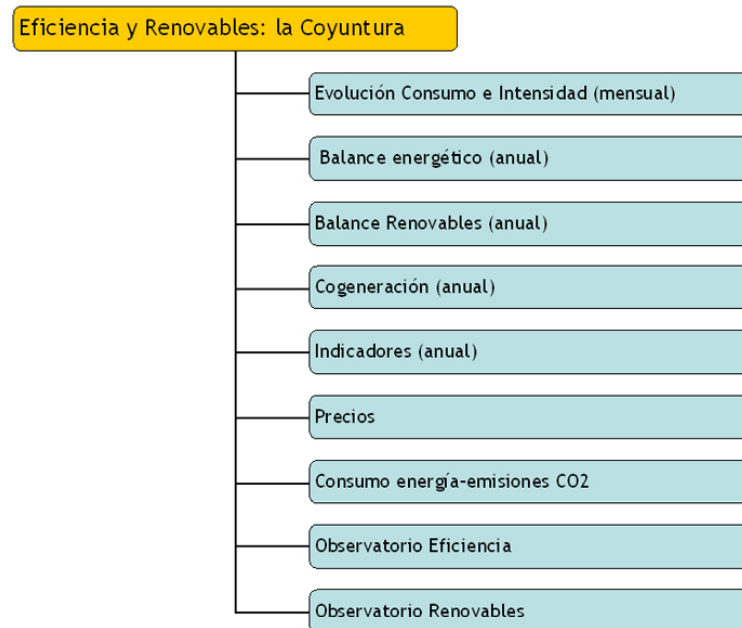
Eficiencia y Renovables: la Coyuntura

Evolución Consumo e Intensidad (mensual)

Balance energético (anual)

Balance Renovables (anual)

Cogeneración (anual)

Indicadores (anual)

Precios

Consumo energía-emisiones CO2

Observatorio Eficiencia

Observatorio Renovables